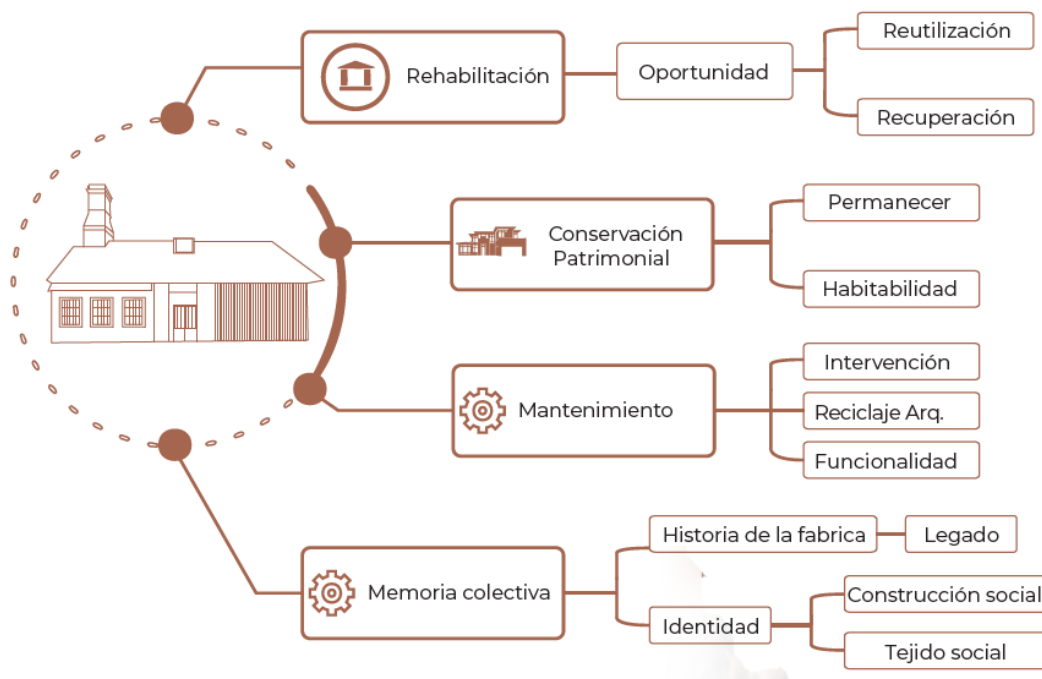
Rehabilitación

Oportunidad

Reutilización

Recuperación

Conservación Patrimonial

Permanecer

Habitabilidad

Mantenimiento

Intervención

Reciclaje Arq.

Funcionalidad

Memoria colectiva

Historia de la fabrica

Legado

Identidad

Construcción social

Tejido social